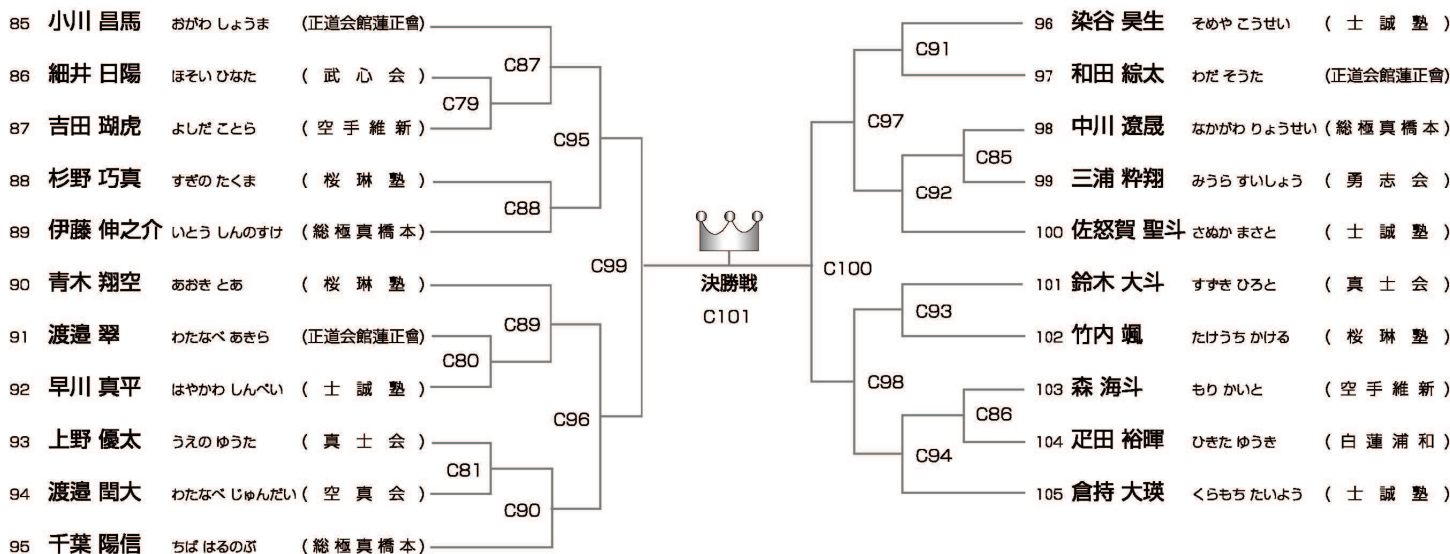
85 小川 昌馬 おがわ しょうま (正道会館蓮正會)
86 細井 日陽 ほそい ひなた ( 武 心 会 )
87 吉田 瑚虎 よしだ ことら ( 空 手 維 新 )
88 杉野 巧真 すぎの たくま ( 桜 琳 塾 )
89 伊藤 伸之介 いとう しんのすけ (総 極 真 橋 本)
90 青木 翔空 あおき とあ ( 桜 琳 塾 )
91 渡邉 翠 わたなべ あきら (正道会館蓮正會)
92 早川 真平 はやかわ しんぺい ( 士 誠 塾 )
93 上野 優太 うえの ゆうた ( 真 士 会 )
94 渡邉 閏大 わたなべ じゅんだい ( 空 真 会 )
95 千葉 陽信 ちば はるのぶ (総 極 真 橋 本)

C87
C79
C95
C88
C99
C89
C80
C96
C81
C90

決勝戦
C101

C100
C91
C97
C85
C92
C93
C98
C86
C94

96 染谷 昊生 そめや こうせい ( 士 誠 塾 )
97 和田 綜太 わだ そうた (正道会館蓮正會)
98 中川 遼晟 なかがわ りょうせい (総 極 真 橋 本)
99 三浦 粋翔 みうら すいしょう ( 勇 志 会 )
100 佐怒賀 聖斗 さぬか まさと ( 士 誠 塾 )
101 鈴木 大斗 すずき ひろと ( 真 士 会 )
102 竹内 颯 たけうち かける ( 桜 琳 塾 )
103 森 海斗 もり かいと ( 空 手 維 新 )
104 疋田 裕暉 ひきた ゆうき ( 白 蓮 浦 和 )
105 倉持 大瑛 くらもち たいよう ( 士 誠 塾 )